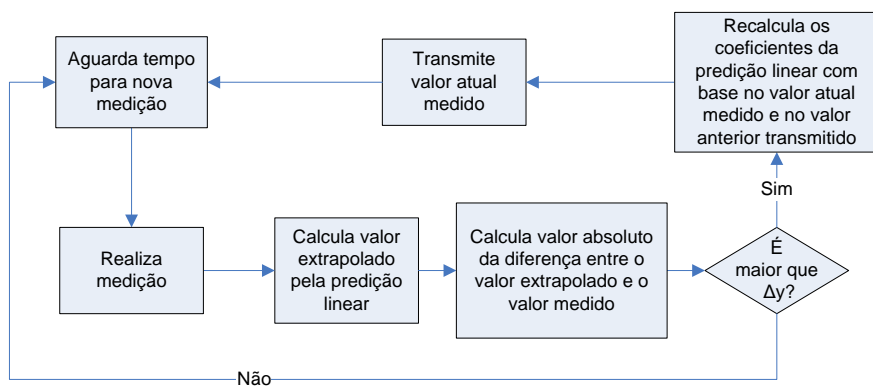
Aguarda tempo para nova medição

Transmite valor atual medido

Recalcula os coeficientes da predição linear com base no valor atual medido e no valor anterior transmitido

Sim

Realiza medição

Calcula valor extrapolado pela predição linear

Calcula valor absoluto da diferença entre o valor extrapolado e o valor medido

É maior que $\Delta y$?

Não